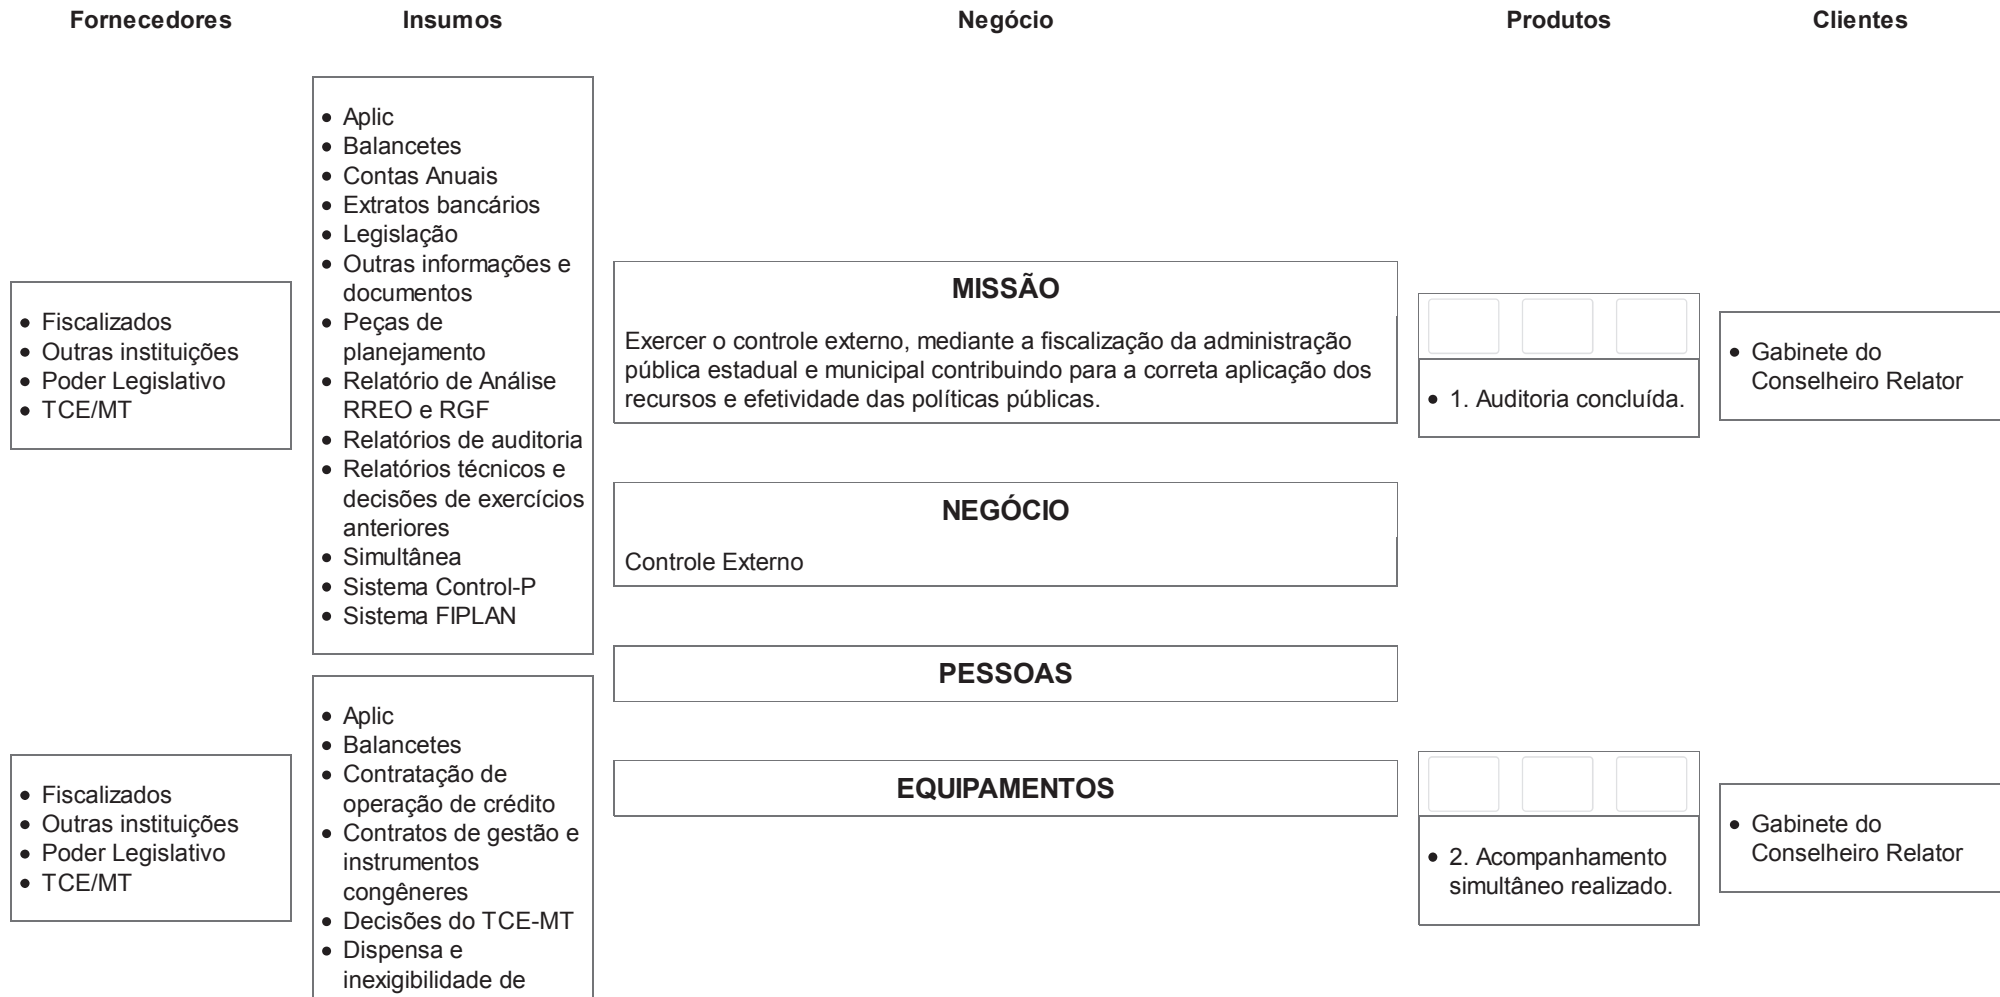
Fornecedores

Insumos

Negócio

Produtos

Clientes

- Aplic
- Balancetes
- Contas Anuais
- Extratos bancários
- Legislação
- Outras informações e documentos
- Peças de planejamento
- Relatório de Análise RREO e RGF
- Relatórios de auditoria
- Relatórios técnicos e decisões de exercícios anteriores
- Simultânea
- Sistema Control-P
- Sistema FIPLAN

- Fiscalizados
- Outras instituições
- Poder Legislativo
- TCE/MT

MISSÃO

Exercer o controle externo, mediante a fiscalização da administração pública estadual e municipal contribuindo para a correta aplicação dos recursos e efetividade das políticas públicas.

- 1. Auditoria concluída.

- Gabinete do Conselheiro Relator

NEGÓCIO

Controle Externo

PESSOAS

- Aplic
- Balancetes
- Contratação de operação de crédito
- Contratos de gestão e instrumentos congêneres
- Decisões do TCE-MT
- Dispensa e inexigibilidade de

- Fiscalizados
- Outras instituições
- Poder Legislativo
- TCE/MT

EQUIPAMENTOS

- 2. Acompanhamento simultâneo realizado.

- Gabinete do Conselheiro Relator